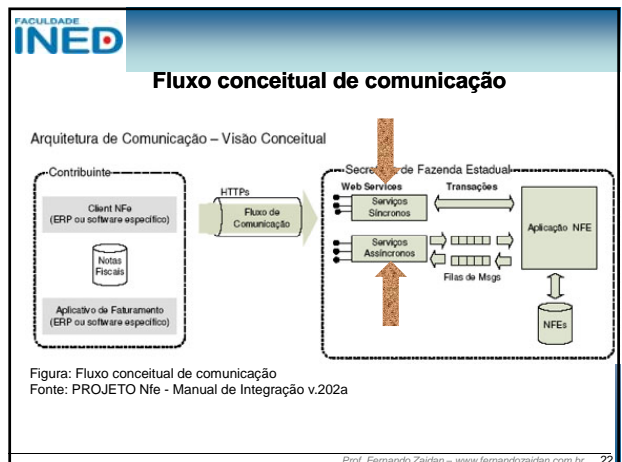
FACULDADE
INED

Fluxo conceitual de comunicação

Arquitetura de Comunicação – Visão Conceitual

Contribuinte

Client NFe
(ERP ou software específico)

Notas Fiscais

Aplicativo de Faturamento
(ERP ou software específico)

HTTPs

Fluxo de Comunicação

Secre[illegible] de Fazenda Estadual

Web Services

Transações

Serviços Síncronos

Serviços Assíncronos

Filas de Msgs

Aplicação NFE

NFEs

Figura: Fluxo conceitual de comunicação
Fonte: PROJETO Nfe - Manual de Integração v.202a

Prof. Fernando Zaidan – www.fernandozaidan.com.br 22